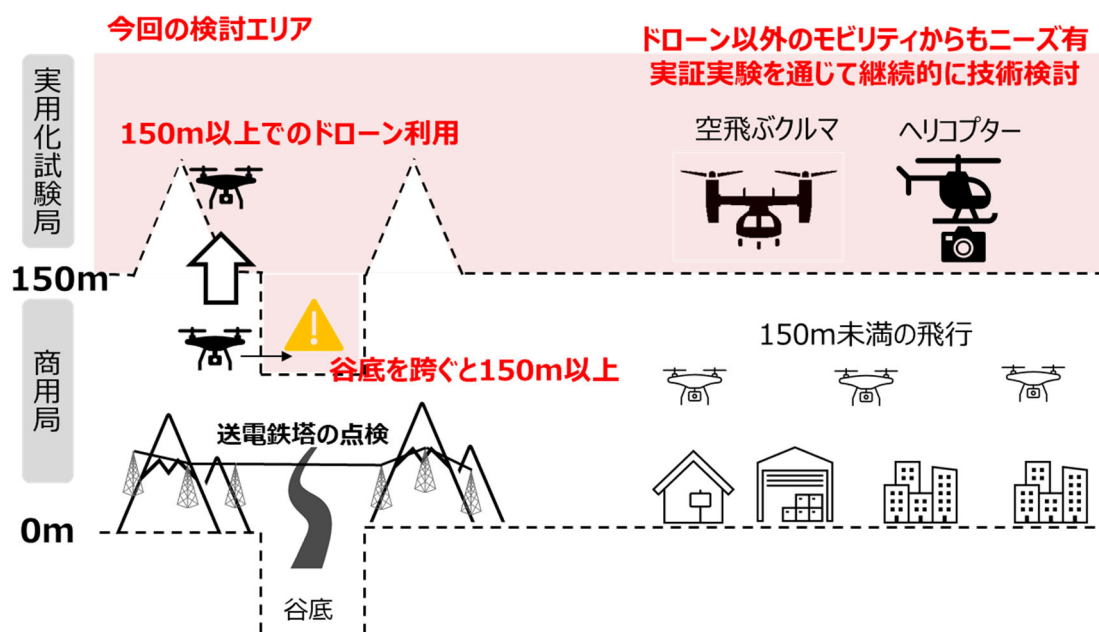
今回の検討エリア

ドローン以外のモビリティからもニーズ有
実証実験を通じて継続的に技術検討

実用化試験局

150m以上でのドローン利用

空飛ぶクルマ

ヘリコプター

150m

商用局

谷底を跨ぐと150m以上

150m未満の飛行

送電鉄塔の点検

0m

谷底